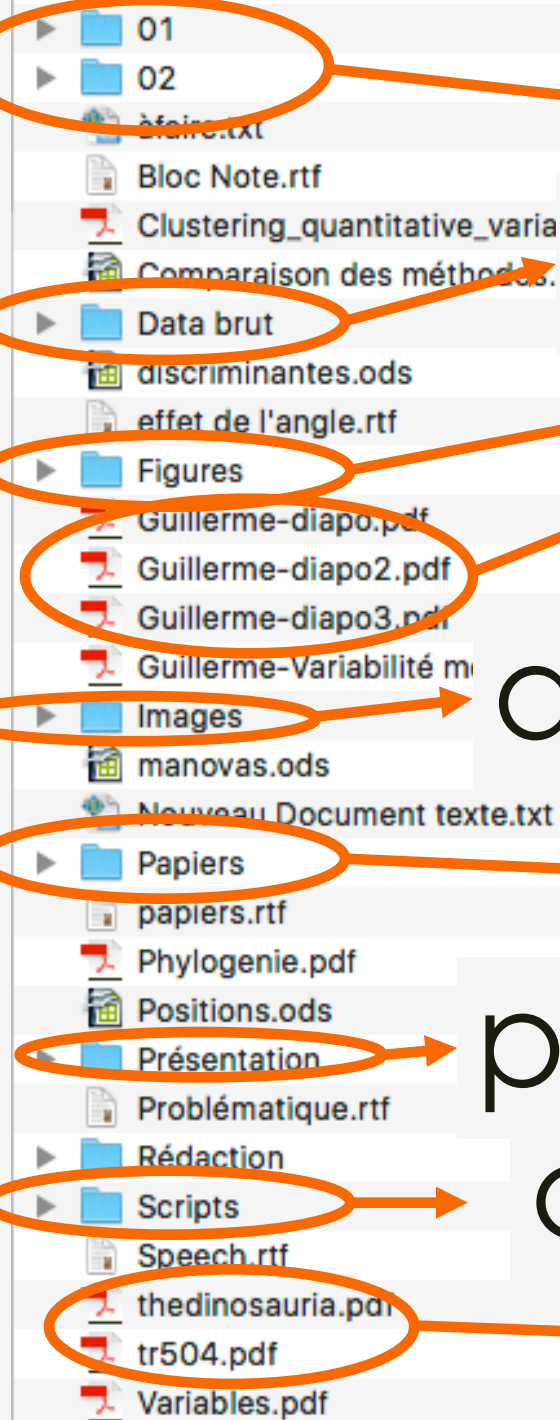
01
02
àfaire.txt
Bloc Note.rtf
Clustering_quantitative_varia
Comparaison des méthodes.
Data brut
discriminantes.ods
effet de l'angle.rtf
Figures
Guillerme-diapo.pdf
Guillerme-diapo2.pdf
Guillerme-diapo3.pdf
Guillerme-Variabilité m
Images
manovas.ods
Nouveau Document texte.txt
Papiers
papiers.rtf
Phylogenie.pdf
Positions.ods
Présentation
Problématique.rtf
Rédaction
Scripts
Speech.rtf
thedinosauria.pdf
tr504.pdf
Variables.pdf

o

p

c